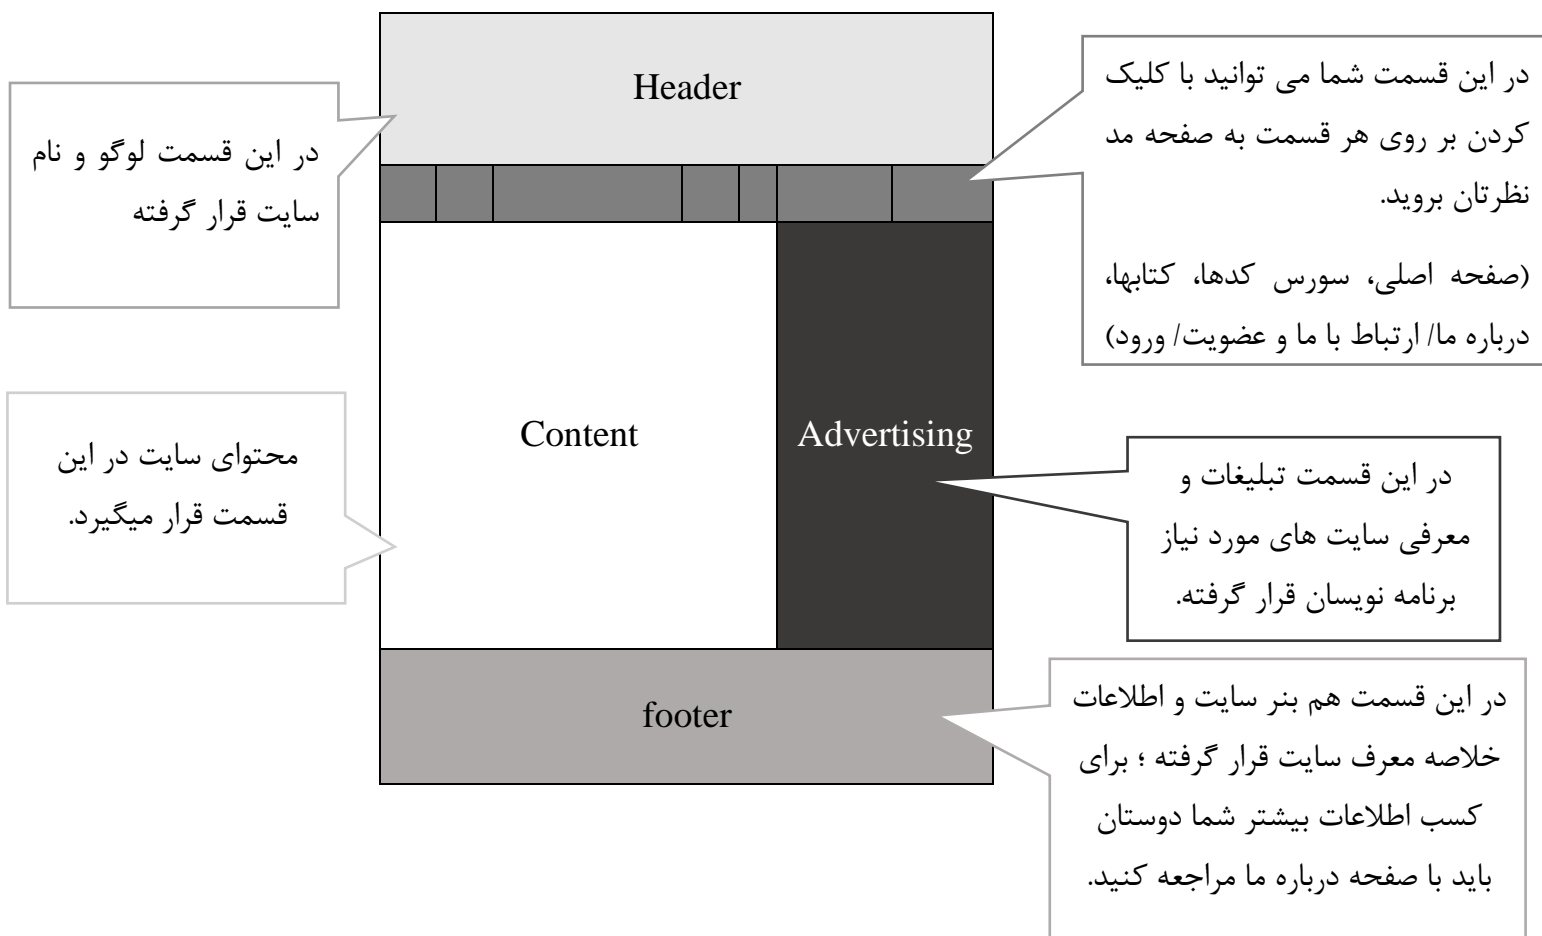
Header

در این قسمت شما می توانید با کلیک کردن بر روی هر قسمت به صفحه مد نظرتان بروید.

(صفحه اصلی، سورس کدها، کتابها، درباره ما/ ارتباط با ما و عضویت/ ورود)

در این قسمت لوگو و نام سایت قرار گرفته

Content

Advertising

محتوای سایت در این قسمت قرار میگیرد.

در این قسمت تبلیغات و معرفی سایت های مورد نیاز برنامه نویسان قرار گرفته.

footer

در این قسمت هم بنر سایت و اطلاعات خلاصه معرف سایت قرار گرفته ؛ برای کسب اطلاعات بیشتر شما دوستان باید با صفحه درباره ما مراجعه کنید.